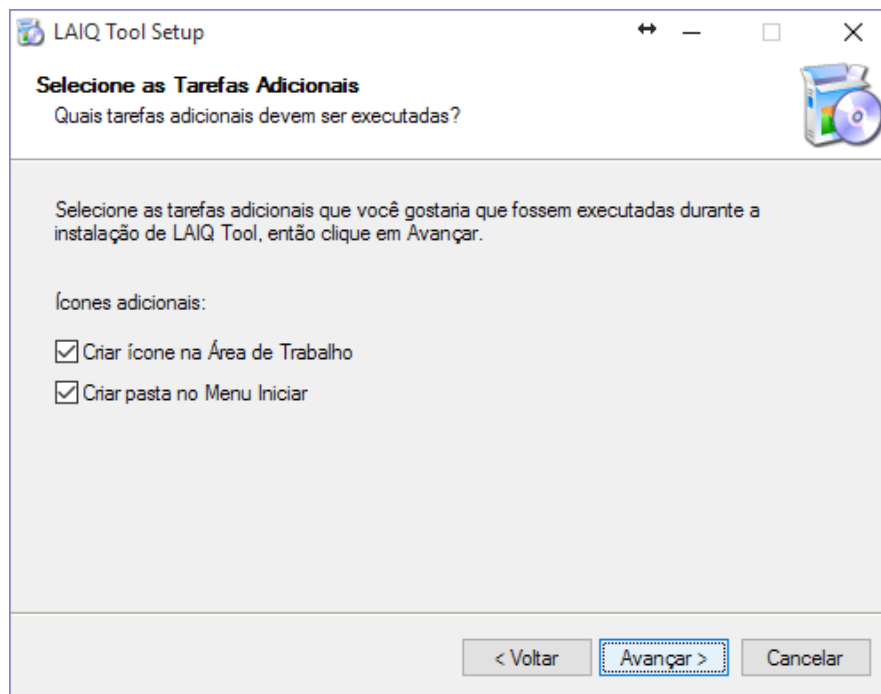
LAIQ Tool Setup

Selecione as Tarefas Adicionais
Quais tarefas adicionais devem ser executadas?

Selecione as tarefas adicionais que você gostaria que fossem executadas durante a instalação de LAIQ Tool, então clique em Avançar.

Ícones adicionais:

Criar ícone na Área de Trabalho

Criar pasta no Menu Iniciar

< Voltar
Avançar >
Cancelar